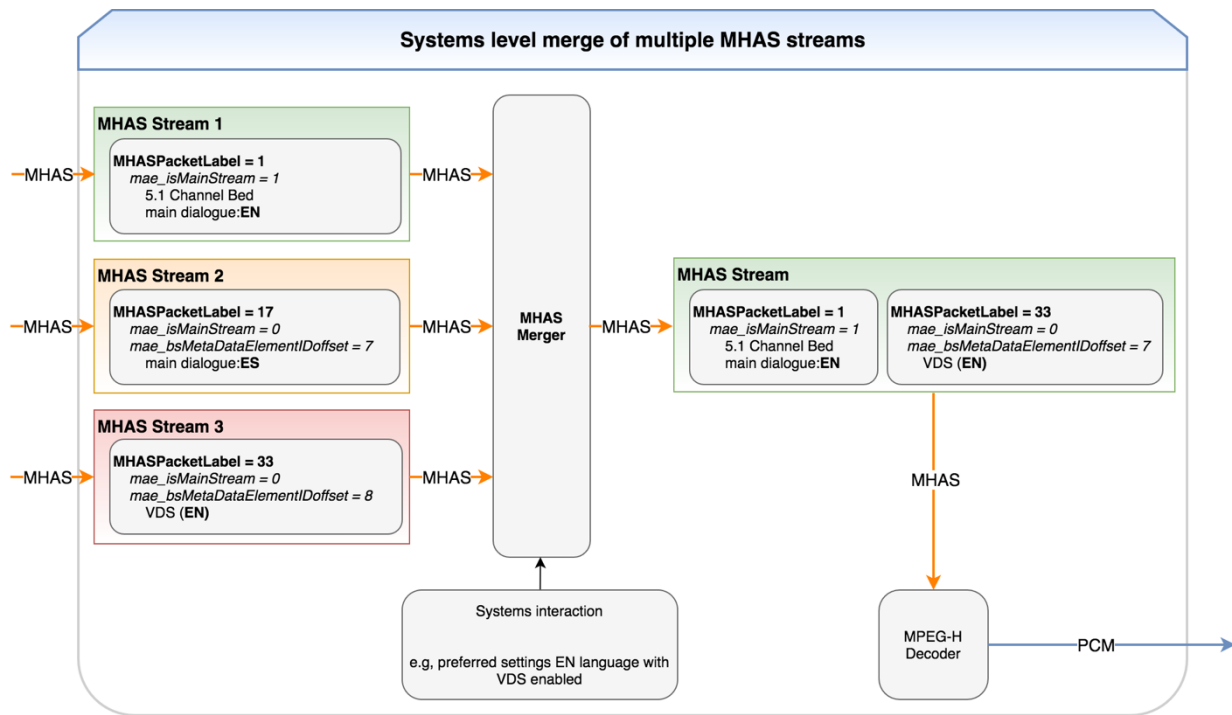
Systems level merge of multiple MHAS streams

MHAS

MHAS Stream 1

**MHASPacketLabel = 1**
*mae_isMainStream = 1*
5.1 Channel Bed
main dialogue:**EN**

MHAS

MHAS

MHAS Stream 2

**MHASPacketLabel = 17**
*mae_isMainStream = 0*
*mae_bsMetaDataElementIDoffset = 7*
main dialogue:**ES**

MHAS

MHAS

MHAS Stream 3

**MHASPacketLabel = 33**
*mae_isMainStream = 0*
*mae_bsMetaDataElementIDoffset = 8*
VDS (**EN**)

MHAS

MHAS Merger

MHAS

MHAS Stream

**MHASPacketLabel = 1**
*mae_isMainStream = 1*
5.1 Channel Bed
main dialogue:**EN**

**MHASPacketLabel = 33**
*mae_isMainStream = 0*
*mae_bsMetaDataElementIDoffset = 7*
VDS (**EN**)

MHAS

Systems interaction

e.g, preferred settings EN language with VDS enabled

MPEG-H Decoder

PCM